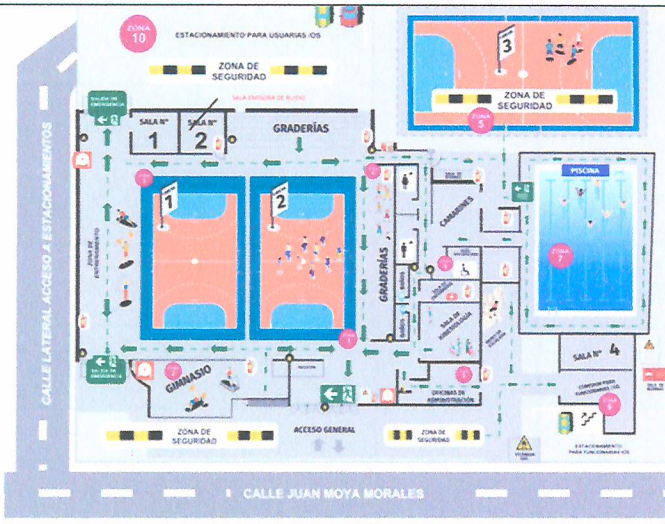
ZONA 10

ESTACIONAMIENTO PARA USUARIAS /OS

ZONA DE SEGURIDAD

3

ZONA DE SEGURIDAD

ZONA 3

SALIDA DE EMERGENCIA

SALA N° 1

SALA N° 2

SALA EMISORA DE RUIDO

GRADERÍAS

1

2

PISCINA

ZONA 7

CALLE LATERAL ACCESO A ESTACIONAMIENTOS

ZONA DE ENTRENAMIENTO

GRADERÍAS

CAMARINES

SALA DE KINESIOLOGÍA

SALIDA DE EMERGENCIA

GIMNASIO

OFICINAS DE ADMINISTRACIÓN

SALA N° 4

COMEDOR PARA FUNCIONARIAS /OS

ZONA 6

ZONA DE SEGURIDAD

ACCESO GENERAL

ZONA DE SEGURIDAD

ESTACIONAMIENTO PARA FUNCIONARIAS /OS

CALLE JUAN MOYA MORALES